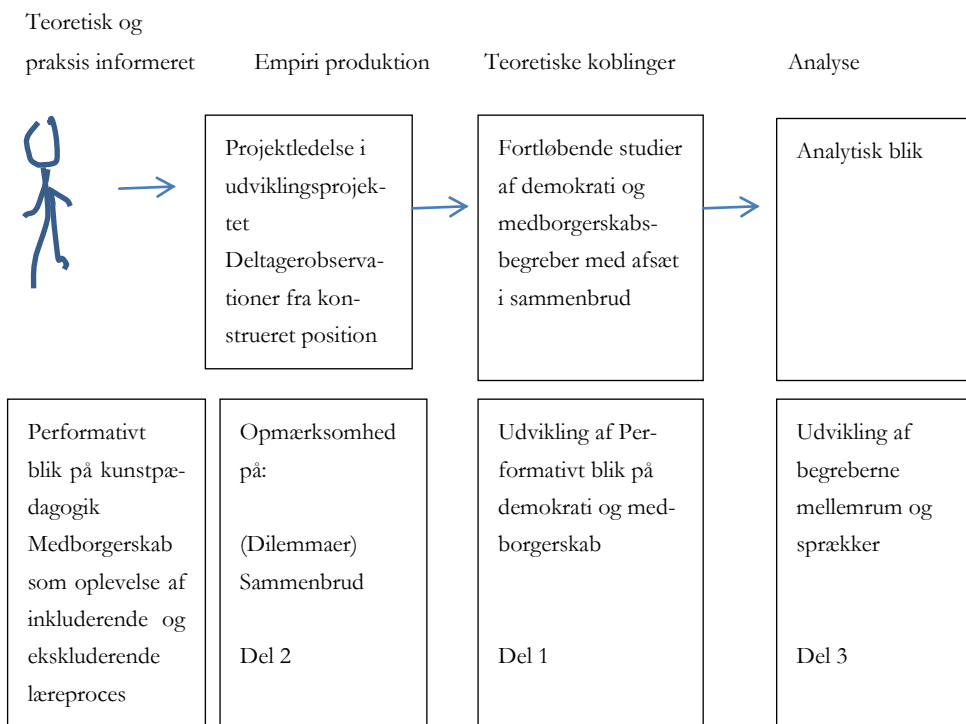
Teoretisk og praksis informeret

Empiri produktion

Teoretiske koblinger

Analyse

Projektledelse i udviklingsprojektet Deltagerobservationer fra konstrueret position

Fortløbende studier af demokrati og medborgerskabsbegreber med afsæt i sammenbrud

Analytisk blik

Performativt blik på kunstpædagogik Medborgerskab som oplevelse af inkluderende og ekskluderende læreproces

Opmærksomhed på:

(Dilemmaer) Sammenbrud

Del 2

Udvikling af Performativt blik på demokrati og medborgerskab

Del 1

Udvikling af begreberne mellemrum og sprækker

Del 3